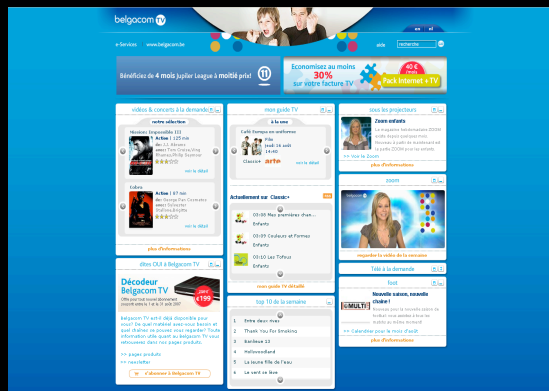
belgacom TV

en nl

e-Services www.belgacom.be

aide recherche

Bénéficiez de 4 mois Jupiler League à moitié prix!

Economisez au moins 30% sur votre facture TV

40 € remise

Pack Internet + TV

vidéos & concerts à la demande

notre sélection

Missions Impossibles III

Action | 125 min

de: J.J. Abrams avec: Tom Cruise,Ving Rhames,Phillip Seymour

voir le détail

Cobra

Action | 87 min

de: George Pan Cosmatos avec: Sylvester Stallone,Brigitte

voir le détail

plus d'informations

dites OUI à Belgacom TV

Décodeur Belgacom TV

199 €

Belgacom TV est-il déjà disponible pour vous? Ce quel chaîne avez-vous besoin et quel chaîne pouvez-vous regarder? Toute information utile quant à Belgacom TV vous retrouverez dans nos pages produits.

>> pages produits

>> newsletter

>> s'abonner à Belgacom TV

mon guide TV

à la une

Café Tempo en uniformes

Film

jeudi 16 août

14:40

Classic+ arte

voir le détail

Actuellement sur Classic+

03:00 Mes premières chan...

Enfants

03:05 Couleurs et Formes

Enfants

03:10 Les Tofous

Enfants

mon guide TV détaillé

top 10 de la semaine

1 Entre deux mers

2 Thank You For Smoking

3 Bordeaux 13

4 Hollowoodland

5 La jeune fille de l'eau

6 Le vent se lève

sous les projecteurs

Zoom enfants

plus d'informations

zoom

regarder la vidéo de la semaine

Télé à la demande

foot

Nouvelle saison, nouvelle chaîne !

>> Calendrier pour le mois d'août

plus d'informations